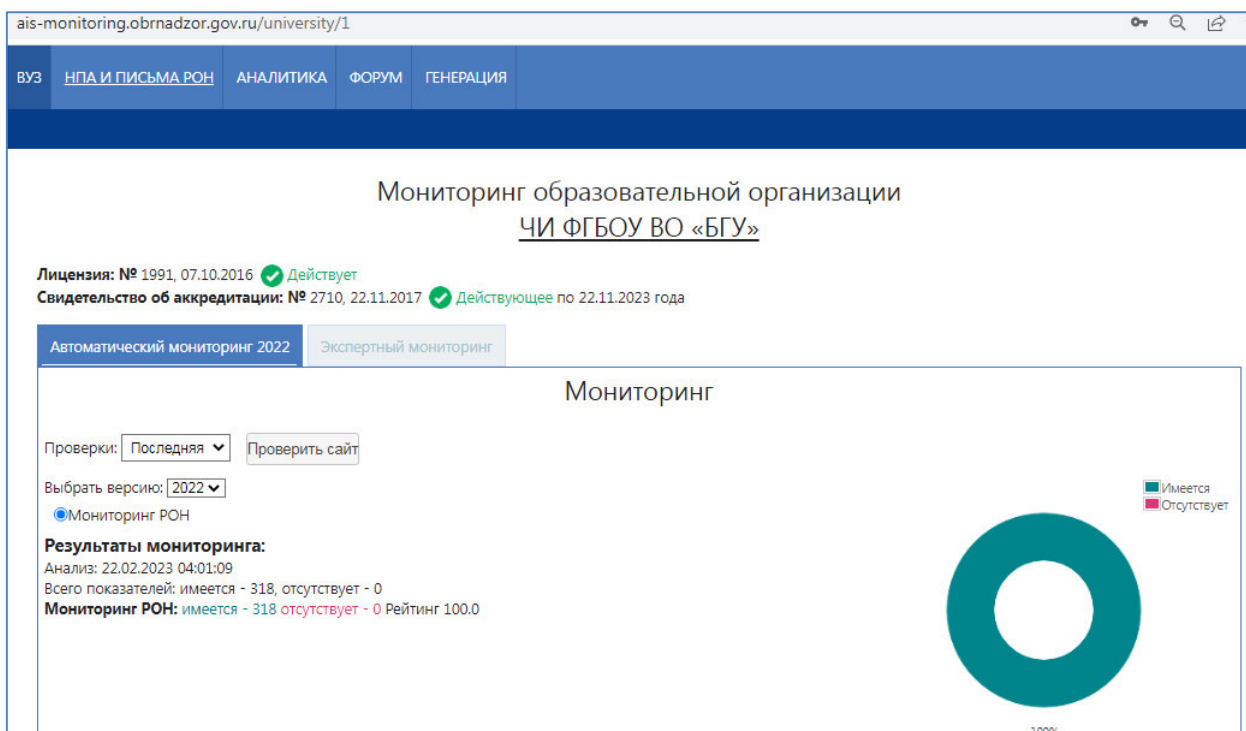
ais-monitoring.obrnadzor.gov.ru/university/1

ВУЗ НПА И ПИСЬМА РОН АНАЛИТИКА ФОРУМ ГЕНЕРАЦИЯ

Мониторинг образовательной организации
ЧИ ФГБОУ ВО «БГУ»

**Лицензия:** № 1991, 07.10.2016 Действует
**Свидетельство об аккредитации:** № 2710, 22.11.2017 Действующее по 22.11.2023 года

Автоматический мониторинг 2022 Экспертный мониторинг

Мониторинг

Проверки: Последняя Проверить сайт

Выбрать версию: 2022
Мониторинг РОН

Имеется
Отсутствует

**Результаты мониторинга:**
Анализ: 22.02.2023 04:01:09
Всего показателей: имеется - 318, отсутствует - 0
**Мониторинг РОН:** имеется - 318 отсутствует - 0 Рейтинг 100.0

100%